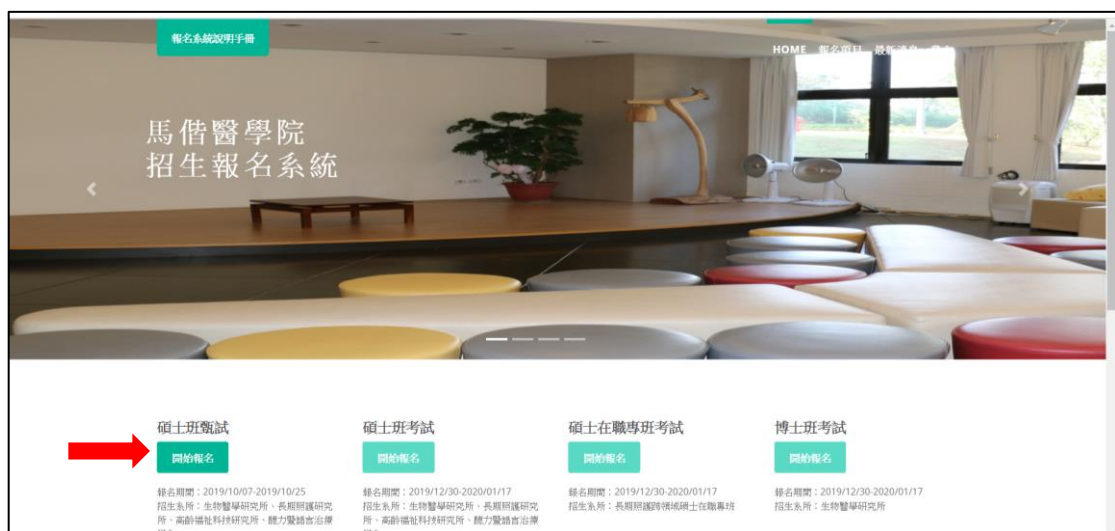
報名系統說明手冊

HOME 報名項目 最新消息 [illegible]

馬偕醫學院
招生報名系統

碩士班甄試
開始報名
報名期間：2019/10/07-2019/10/25
招生系所：生物醫學研究所、長期照護研究所、高齡福祉科技研究所、聽力暨語言治療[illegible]

碩士班考試
開始報名
報名期間：2019/12/30-2020/01/17
招生系所：生物醫學研究所、長期照護研究所、高齡福祉科技研究所、聽力暨語言治療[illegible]

碩士在職專班考試
開始報名
報名期間：2019/12/30-2020/01/17
招生系所：長期照護跨領域碩士在職專班

博士班考試
開始報名
報名期間：2019/12/30-2020/01/17
招生系所：生物醫學研究所